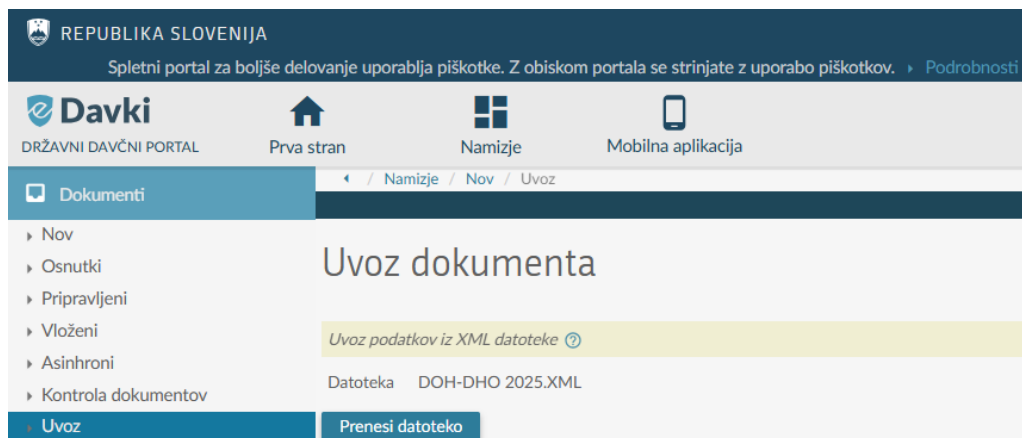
REPUBLIKA SLOVENIJA

Spletni portal za boljše delovanje uporablja piškotke. Z obiskom portala se strinjate z uporabo piškotkov. Podrobnosti

eDavki
DRŽAVNI DAVČNI PORTAL

Prva stran

Namizje

Mobilna aplikacija

Dokumenti

Nov
Osnutki
Pripravljeni
Vloženi
Asinhroni
Kontrola dokumentov
Uvoz

/ Namizje / Nov / Uvoz

Uvoz dokumenta

Uvoz podatkov iz XML datoteke

Datoteka DOH-DHO 2025.XML

Prenesi datoteko